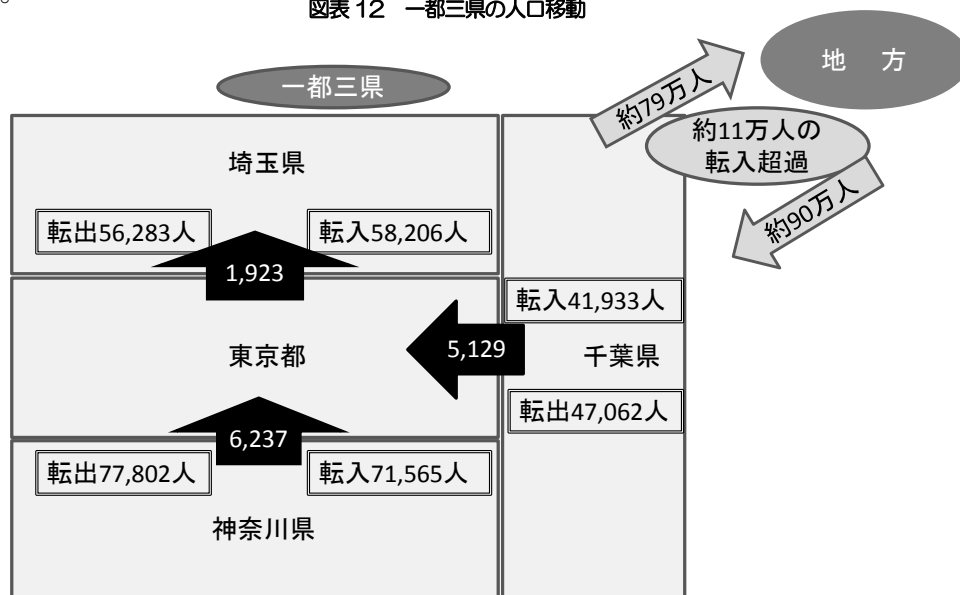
図表１２　一都三県の人口移動

一都三県

地　方

約79万人

約11万人の
転入超過

約90万人

埼玉県

転出56,283人

転入58,206人

1,923

転入41,933人

東京都

5,129

千葉県

転出47,062人

6,237

転出77,802人

転入71,565人

神奈川県